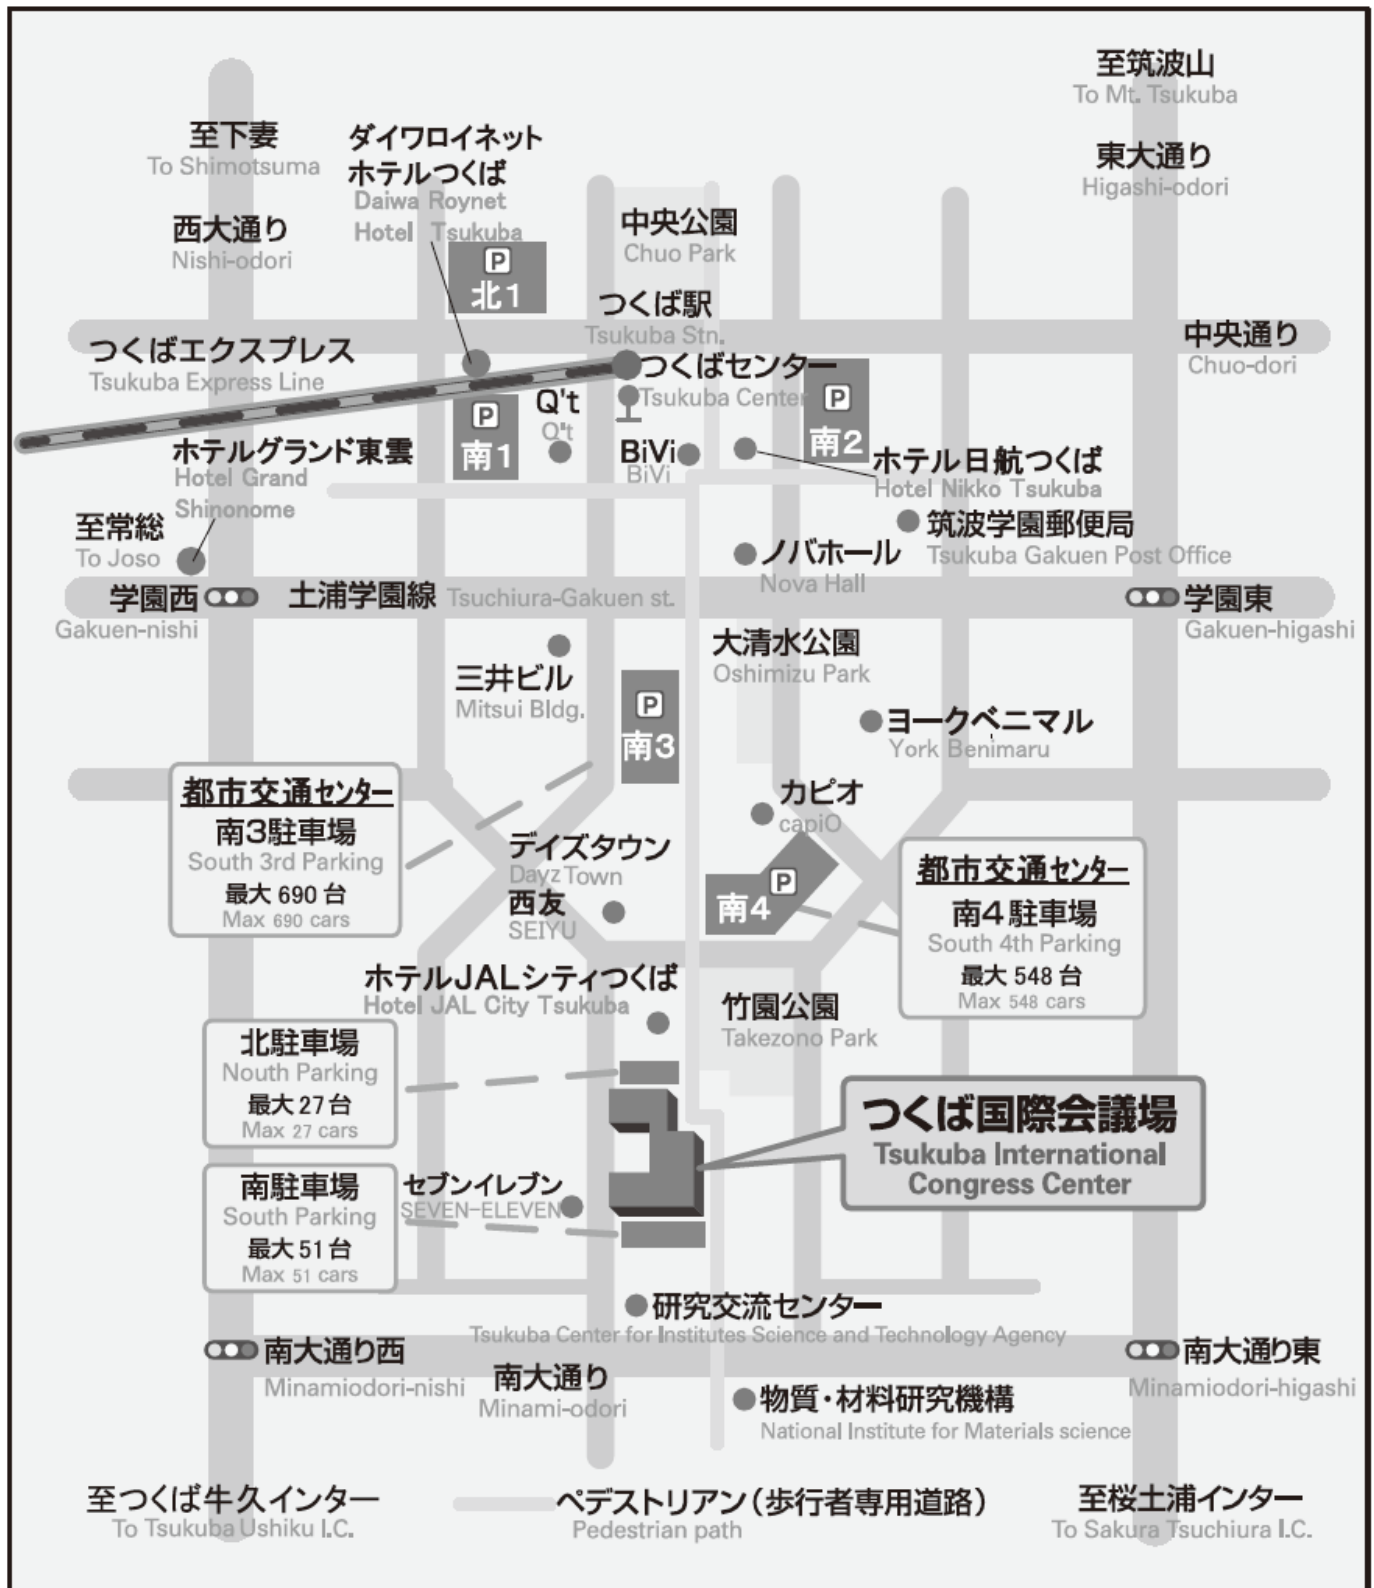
至筑波山
To Mt. Tsukuba

至下妻
To Shimotsuma

ダイワロイネット ホテルつくば
Daiwa Roynet Hotel Tsukuba

東大通り
Higashi-odori

西大通り
Nishi-odori

P
北1

中央公園
Chuo Park

つくば駅
Tsukuba Stn.

中央通り
Chuo-dori

つくばエクスプレス
Tsukuba Express Line

つくばセンター
Tsukuba Center

P
南1

Q't
Q't

P
南2

ホテルグランド東雲
Hotel Grand Shinonome

BiVi
BiVi

ホテル日航つくば
Hotel Nikko Tsukuba

至常総
To Joso

筑波学園郵便局
Tsukuba Gakuen Post Office

ノバホール
Nova Hall

学園西
Gakuen-nishi

土浦学園線 Tsuchiura-Gakuen st.

学園東
Gakuen-higashi

大清水公園
Oshimizu Park

三井ビル
Mitsui Bldg.

P
南3

ヨークベニマル
York Benimaru

都市交通センター
南3駐車場
South 3rd Parking
最大 690 台
Max 690 cars

カピオ
capiO

デイズタウン
Dayz Town

西友
SEIYU

P
南4

都市交通センター
南4駐車場
South 4th Parking
最大 548 台
Max 548 cars

ホテルJALシティつくば
Hotel JAL City Tsukuba

竹園公園
Takezono Park

北駐車場
Nouth Parking
最大 27 台
Max 27 cars

つくば国際会議場
Tsukuba International Congress Center

南駐車場
South Parking
最大 51 台
Max 51 cars

セブンイレブン
SEVEN-ELEVEN

研究交流センター
Tsukuba Center for Institutes Science and Technology Agency

南大通り西
Minamiodori-nishi

南大通り
Minami-odori

南大通り東
Minamiodori-higashi

物質・材料研究機構
National Institute for Materials science

至つくば牛久インター
To Tsukuba Ushiku I.C.

ペデストリアン（歩行者専用道路）
Pedestrian path

至桜土浦インター
To Sakura Tsuchiura I.C.